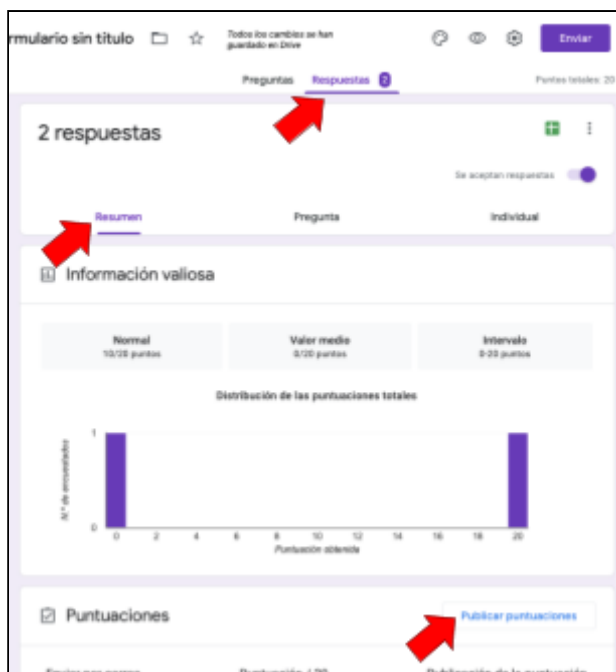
rmulario sin título

Todos los cambios se han guardado en Drive

Enviar

Preguntas Respuestas 2

Puntos totales: 20

2 respuestas

Se aceptan respuestas

Resumen Pregunta Individual

Información valiosa

Normal
10/20 puntos

Valor medio
0/20 puntos

Intervalo
0-20 puntos

Distribución de las puntuaciones totales

N.º de encuestados

1

0

0 2 4 6 8 10 12 14 16 18 20

Puntuación obtenida

Puntuaciones

Publicar puntuaciones

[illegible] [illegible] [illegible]